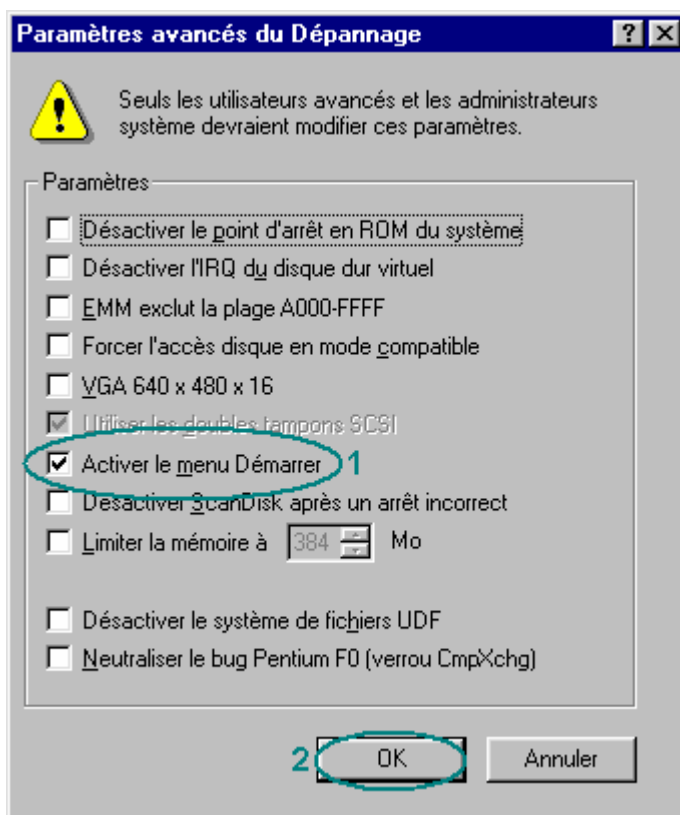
Paramètres avancés du Dépannage

?

Seuls les utilisateurs avancés et les administrateurs système devraient modifier ces paramètres.

Paramètres

Désactiver le point d'arrêt en ROM du système

Désactiver l'IRQ du disque dur virtuel

EMM exclut la plage A000-FFFF

Forcer l'accès disque en mode compatible

VGA 640 x 480 x 16

Utiliser les doubles tampons SCSI

Activer le menu Démarrer

1

Désactiver ScanDisk après un arrêt incorrect

Limiter la mémoire à 384 Mo

Désactiver le système de fichiers UDF

Neutraliser le bug Pentium F0 (verrou CmpXchg)

2

OK

Annuler